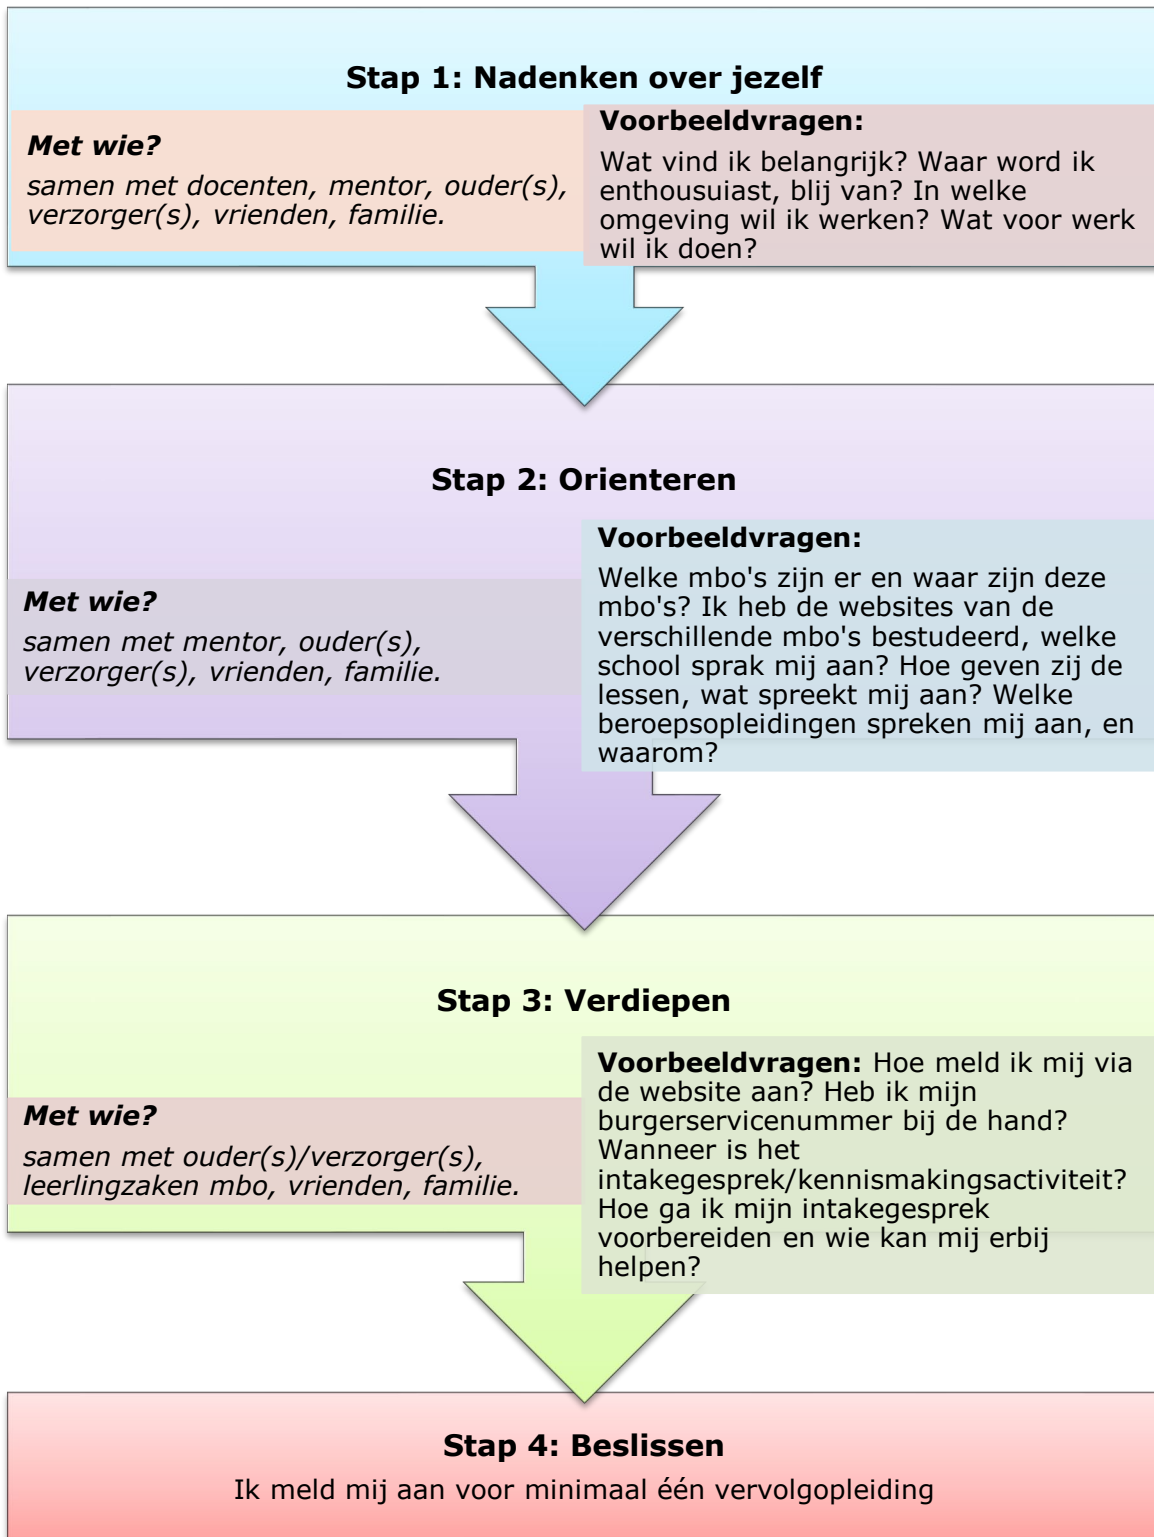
Stap 1: Nadenken over jezelf

Met wie?

samen met docenten, mentor, ouder(s), verzorger(s), vrienden, familie.

Voorbeeldvragen:

Wat vind ik belangrijk? Waar word ik enthousuiast, blij van? In welke omgeving wil ik werken? Wat voor werk wil ik doen?

Stap 2: Orienteren

Met wie?

samen met mentor, ouder(s), verzorger(s), vrienden, familie.

Voorbeeldvragen:

Welke mbo's zijn er en waar zijn deze mbo's? Ik heb de websites van de verschillende mbo's bestudeerd, welke school sprak mij aan? Hoe geven zij de lessen, wat spreekt mij aan? Welke beroepsopleidingen spreken mij aan, en waarom?

Stap 3: Verdiepen

Met wie?

samen met ouder(s)/verzorger(s), leerlingzaken mbo, vrienden, familie.

Voorbeeldvragen: Hoe meld ik mij via de website aan? Heb ik mijn burgerservicenummer bij de hand? Wanneer is het intakegesprek/kennismakingsactiviteit? Hoe ga ik mijn intakegesprek voorbereiden en wie kan mij erbij helpen?

Stap 4: Beslissen

Ik meld mij aan voor minimaal één vervolgopleiding